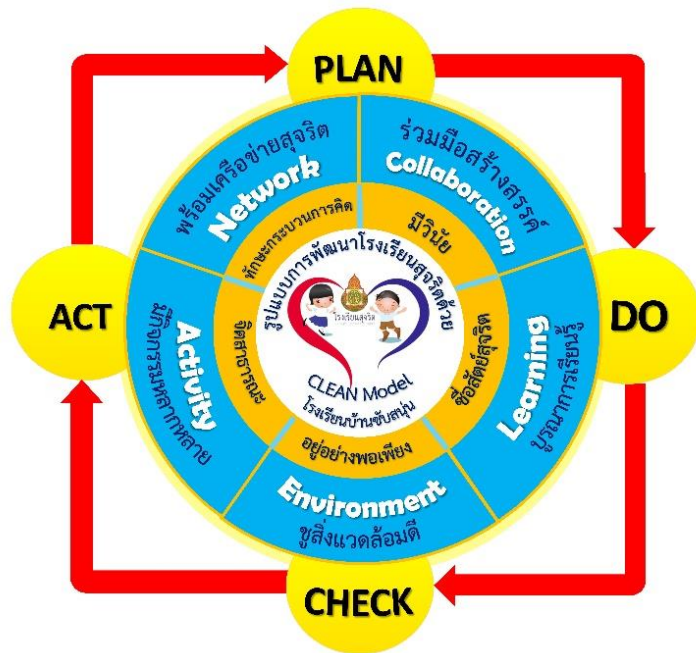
PLAN

DO

CHECK

ACT

Network
พร้อมเครือข่ายสุจริต

Collaboration
ร่วมมือสร้างสรรค์

Learning
บูรณาการเรียนรู้

Environment
ชูสิ่งแวดล้อมดี

Activity
มีกิจกรรมหลากหลาย

ทักษะกระบวนการคิด

มีวินัย

ซื่อสัตย์สุจริต

อยู่อย่างพอเพียง

จิตสาธารณะ

รูปแบบการพัฒนาโรงเรียนสุจริตด้วย

โรงเรียนสุจริต

CLEAN Model
โรงเรียนบ้านซับสนุ่น